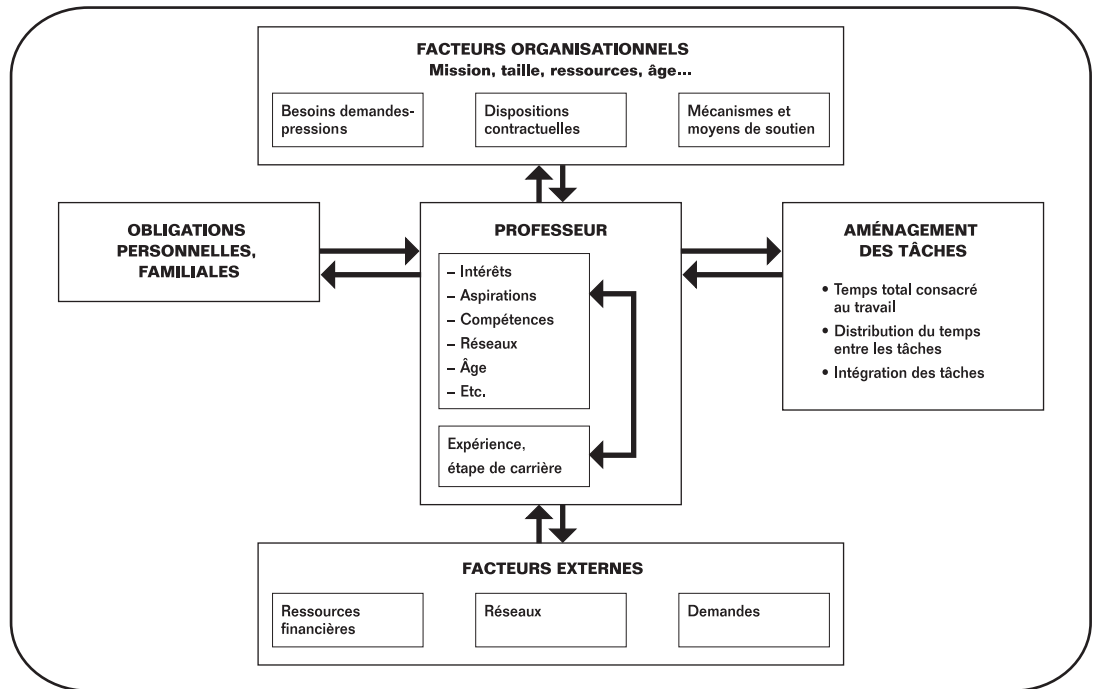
FACTEURS ORGANISATIONNELS
Mission, taille, ressources, âge…

Besoins demandes-pressions

Dispositions contractuelles

Mécanismes et moyens de soutien

OBLIGATIONS PERSONNELLES, FAMILIALES

PROFESSEUR

– Intérêts
– Aspirations
– Compétences
– Réseaux
– Âge
– Etc.

Expérience, étape de carrière

AMÉNAGEMENT DES TÂCHES

• Temps total consacré au travail
• Distribution du temps entre les tâches
• Intégration des tâches

FACTEURS EXTERNES

Ressources financières

Réseaux

Demandes